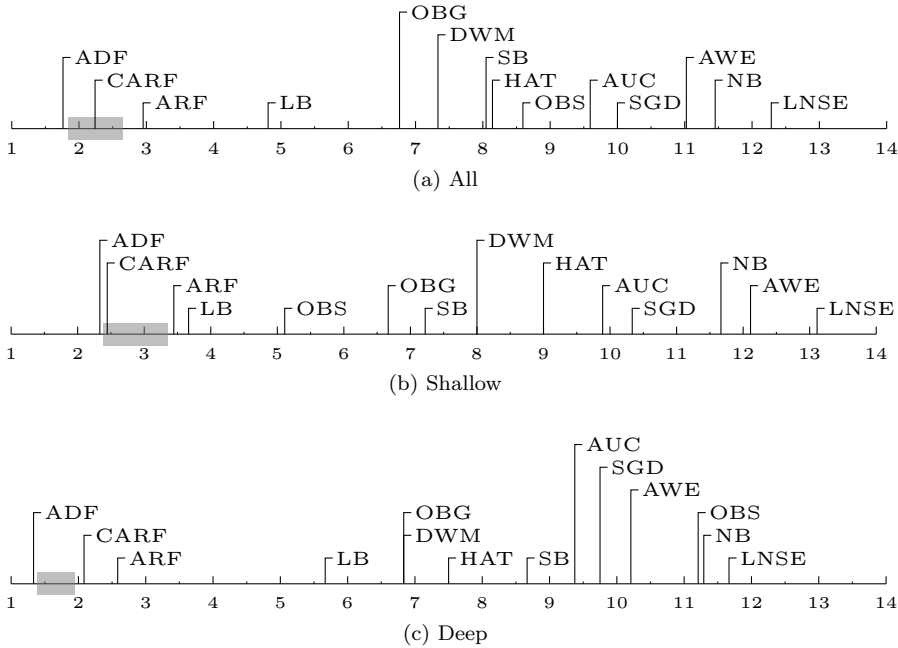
OBG
DWM
ADF
SB
AWE
CARF
HAT
AUC
NB
ARF
LB
OBS
SGD
LNSE
1 2 3 4 5 6 7 8 9 10 11 12 13 14
(a) All

ADF
DWM
CARF
HAT
NB
ARF
OBG
AUC
AWE
LB
OBS
SB
SGD
LNSE
1 2 3 4 5 6 7 8 9 10 11 12 13 14
(b) Shallow

AUC
SGD
AWE
ADF
OBG
OBS
CARF
DWM
NB
ARF
LB
HAT
SB
LNSE
1 2 3 4 5 6 7 8 9 10 11 12 13 14
(c) Deep